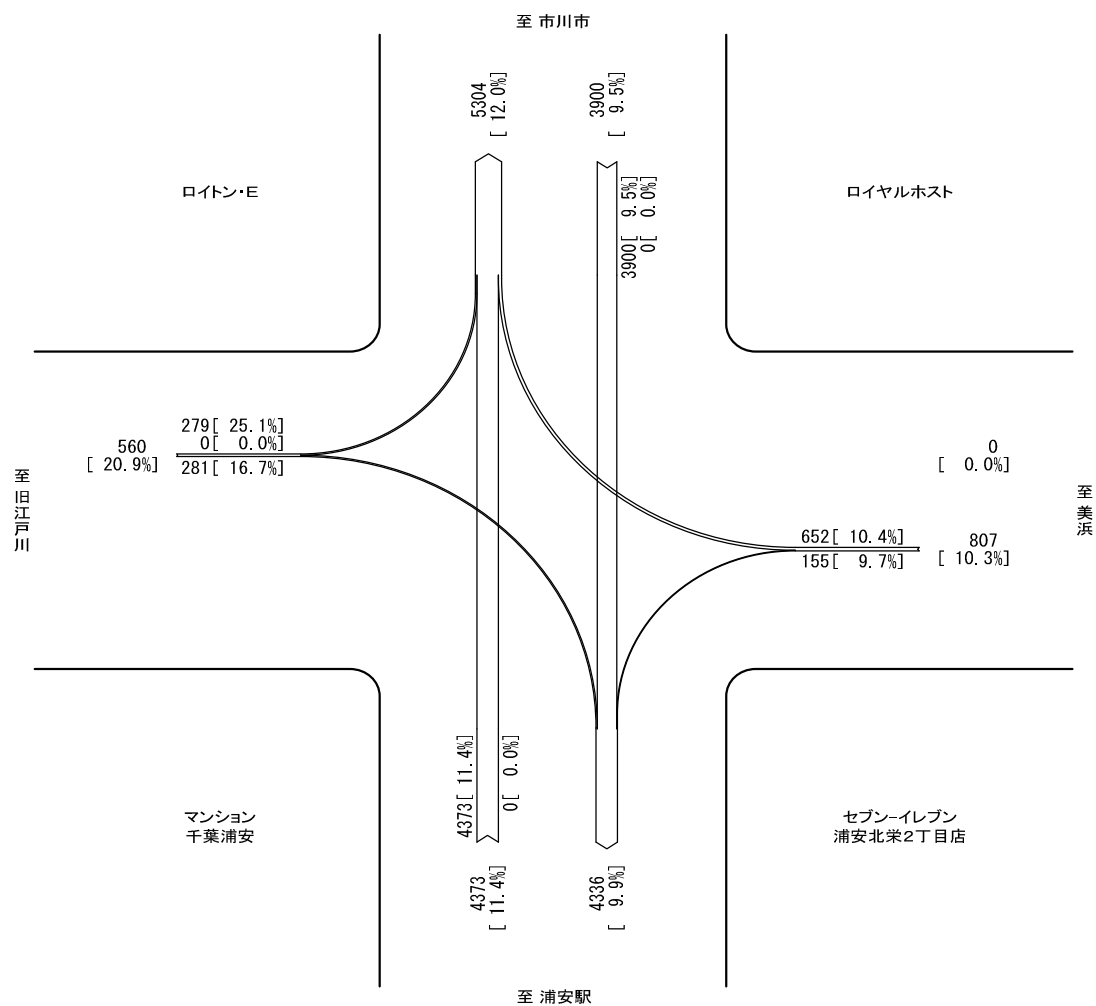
至 市川市

5304
[ 12.0%]

3900
[ 9.5%]

ロイトン・E

ロイヤルホスト

3900[ 9.5%]
0[ 0.0%]

279[ 25.1%]
0[ 0.0%]
281[ 16.7%]

560
[ 20.9%]

至旧江戸川

0
[ 0.0%]

至美浜

652[ 10.4%]
155[ 9.7%]

807
[ 10.3%]

4373[ 11.4%]

0[ 0.0%]

マンション
千葉浦安

セブン-イレブン
浦安北栄2丁目店

4373
[ 11.4%]

4336
[ 9.9%]

至 浦安駅